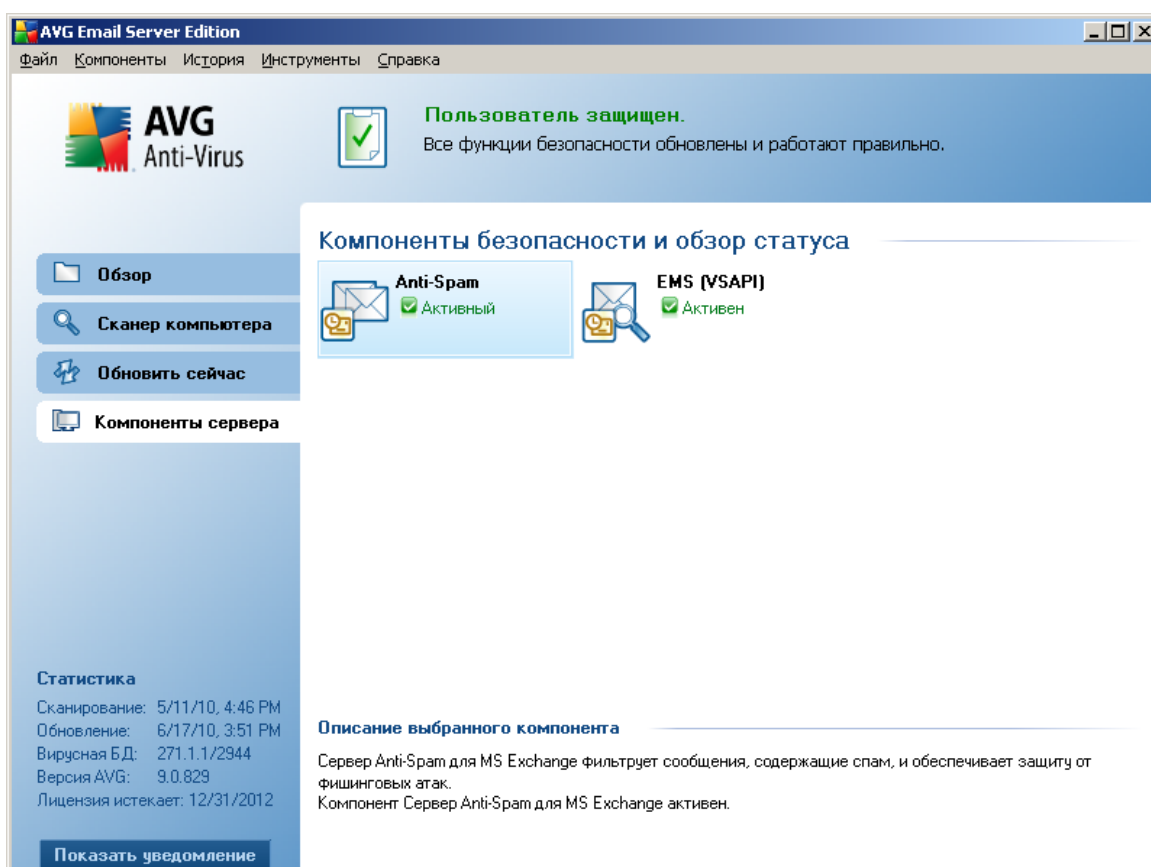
AVG Email Server Edition

Файл Компоненты История Инструменты Справка

AVG Anti-Virus

Пользователь защищен.
Все функции безопасности обновлены и работают правильно.

Компоненты безопасности и обзор статуса

Обзор
Сканер компьютера
Обновить сейчас
Компоненты сервера

Anti-Spam
Активный

EMS (VSAPI)
Активен

Статистика
Сканирование: 5/11/10, 4:46 PM
Обновление: 6/17/10, 3:51 PM
Вирусная БД: 271.1.1/2944
Версия AVG: 9.0.829
Лицензия истекает: 12/31/2012

Показать уведомление

Описание выбранного компонента

Сервер Anti-Spam для MS Exchange фильтрует сообщения, содержащие спам, и обеспечивает защиту от фишинговых атак.
Компонент Сервер Anti-Spam для MS Exchange активен.